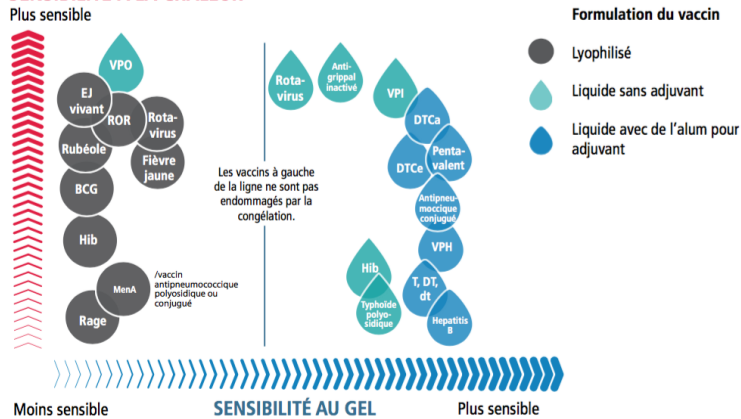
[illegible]

Plus sensible

Formulation du vaccin

Lyophilisé

Liquide sans adjuvant

Liquide avec de l'alum pour adjuvant

VPO

EJ vivant

ROR

Rota-virus

Rubéole

Fièvre jaune

BCG

Hib

MenA

/vaccin antipneumococcique polyosidique ou conjugué

Rage

Les vaccins à gauche de la ligne ne sont pas endommagés par la congélation.

Rota-virus

Anti-grippal inactivé

VPI

DTCa

DTCe

Penta-valent

Antipneu-moccique conjugué

VPH

Hib

T, DT, dt

Typhoïde polyo-sidique

Hepatitis B

Moins sensible

SENSIBILITÉ AU GEL

Plus sensible